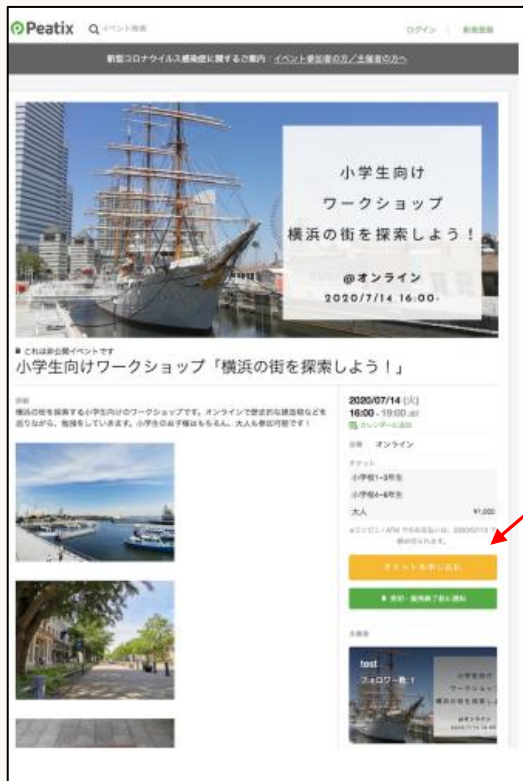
Peatix イベント検索 ログイン 新規登録

新型コロナウイルス感染症に関するご案内：イベント参加者の方／主催者の方へ

小学生向け
ワークショップ
横浜の街を探索しよう！

@オンライン
2020/7/14 16:00-

これは非公開イベントです
小学生向けワークショップ「横浜の街を探索しよう！」

詳細
横浜の街を探索する小学生向けのワークショップです。オンラインで歴史的な建造物などを巡りながら、勉強をしていきます。小学生のお子様はもちろん、大人も参加可能です！

2020/07/14 (火)
16:00 - 18:00 JST
カレンダーに追加

会場 オンライン

チケット
小学校1~3年生
小学校4~6年生
大人 ¥1,000

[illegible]

チケットを申し込む

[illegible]

主催者
test
フォロワー数 1
小学生向け
ワークショップ
横浜の街を探索しよう
@オンライン
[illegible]